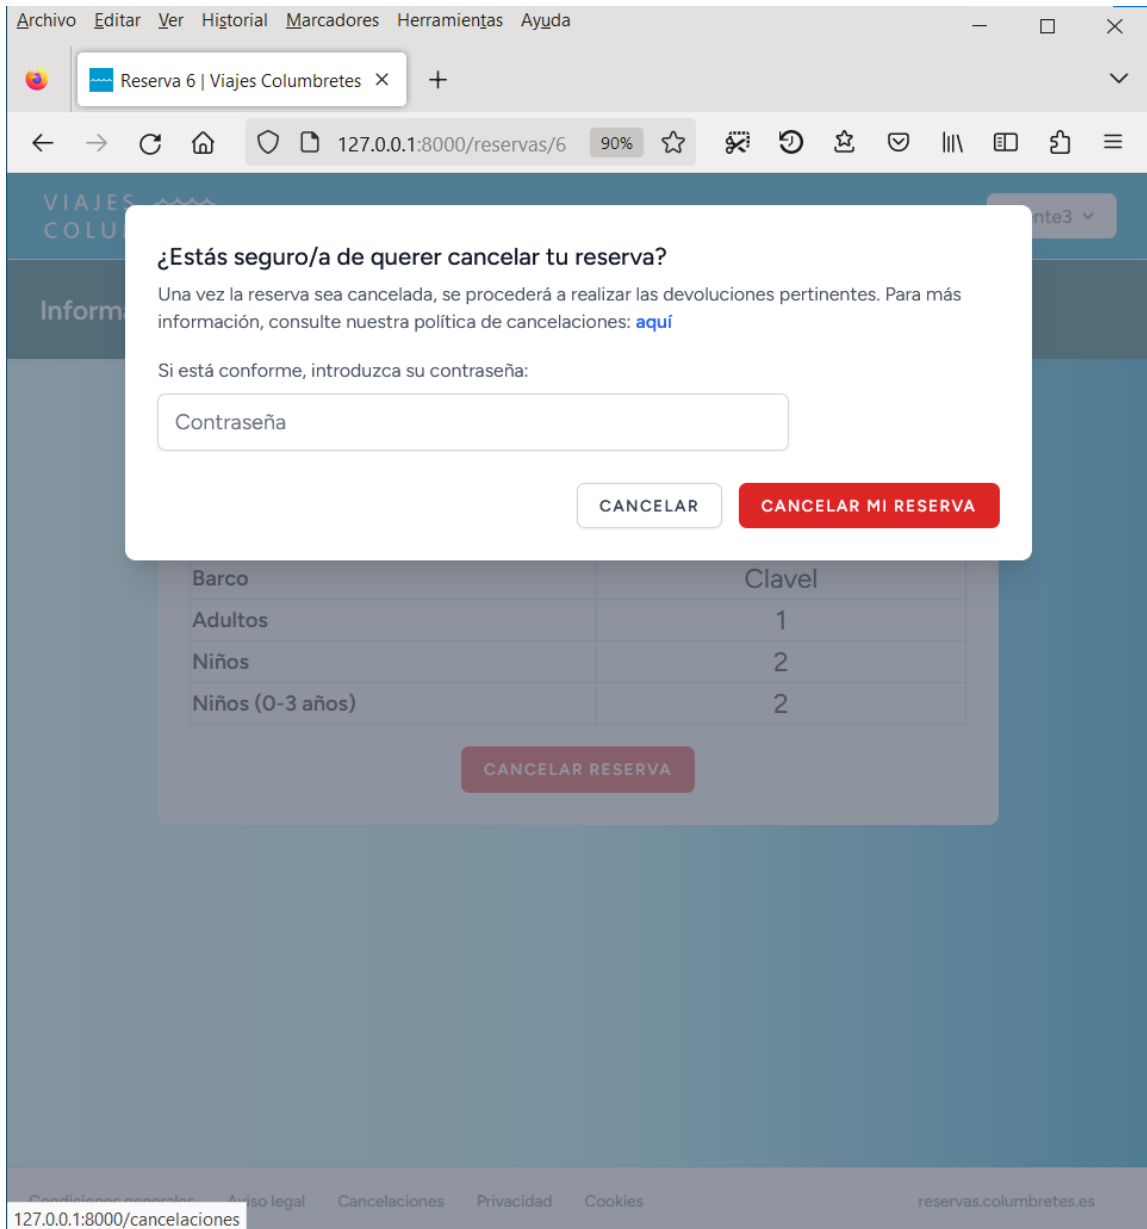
Archivo Editar Ver Historial Marcadores Herramientas Ayuda

Reserva 6 | Viajes Columbretes

127.0.0.1:8000/reservas/6

90%

VIAJES COLU

nte3

Inform

¿Estás seguro/a de querer cancelar tu reserva?

Una vez la reserva sea cancelada, se procederá a realizar las devoluciones pertinentes. Para más información, consulte nuestra política de cancelaciones: aquí

Si está conforme, introduzca su contraseña:

Contraseña

CANCELAR

CANCELAR MI RESERVA

| Barco | Clavel |
|---|---|
| Adultos | 1 |
| Niños | 2 |
| Niños (0-3 años) | 2 |

CANCELAR RESERVA

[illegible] Aviso legal Cancelaciones Privacidad Cookies reservas.columbretes.es

127.0.0.1:8000/cancelaciones